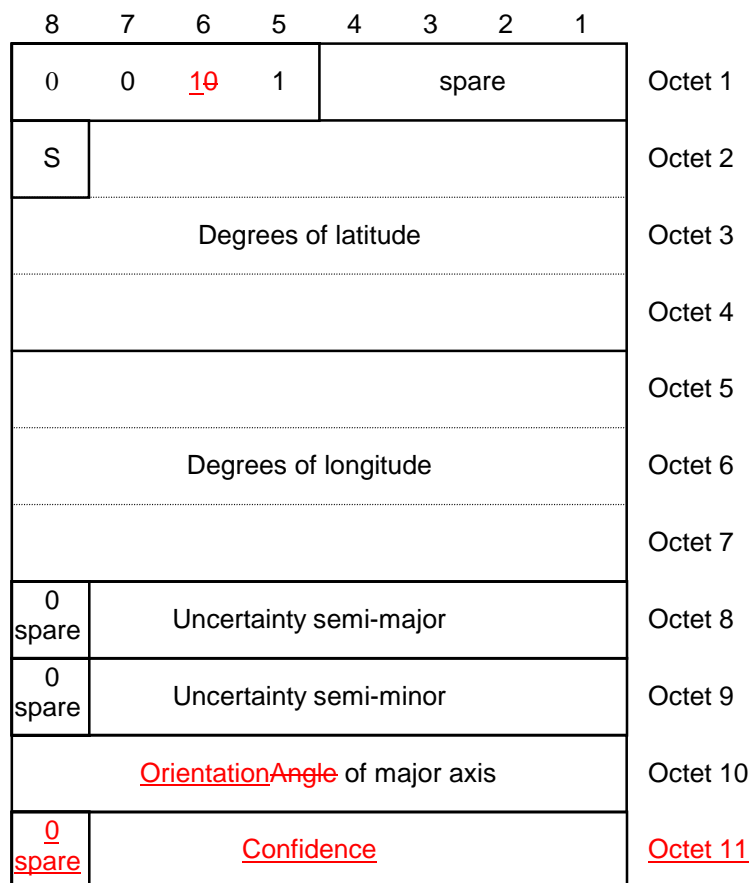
| 8 | 7 | 6 | 5 | 4 | 3 | 2 | 1 | |
|---|---|---|---|---|---|---|---|---|
| 0 | 0 | 10 | 1 | spare | | | | Octet 1 |
| S | | | | | | | | Octet 2 |
| Degrees of latitude | | | | | | | | Octet 3 |
| | | | | | | | | Octet 4 |
| | | | | | | | | Octet 5 |
| Degrees of longitude | | | | | | | | Octet 6 |
| | | | | | | | | Octet 7 |
| 0 spare | Uncertainty semi-major | | | | | | | Octet 8 |
| 0 spare | Uncertainty semi-minor | | | | | | | Octet 9 |
| OrientationAngle of major axis | | | | | | | | Octet 10 |
| 0 spare | Confidence | | | | | | | Octet 11 |